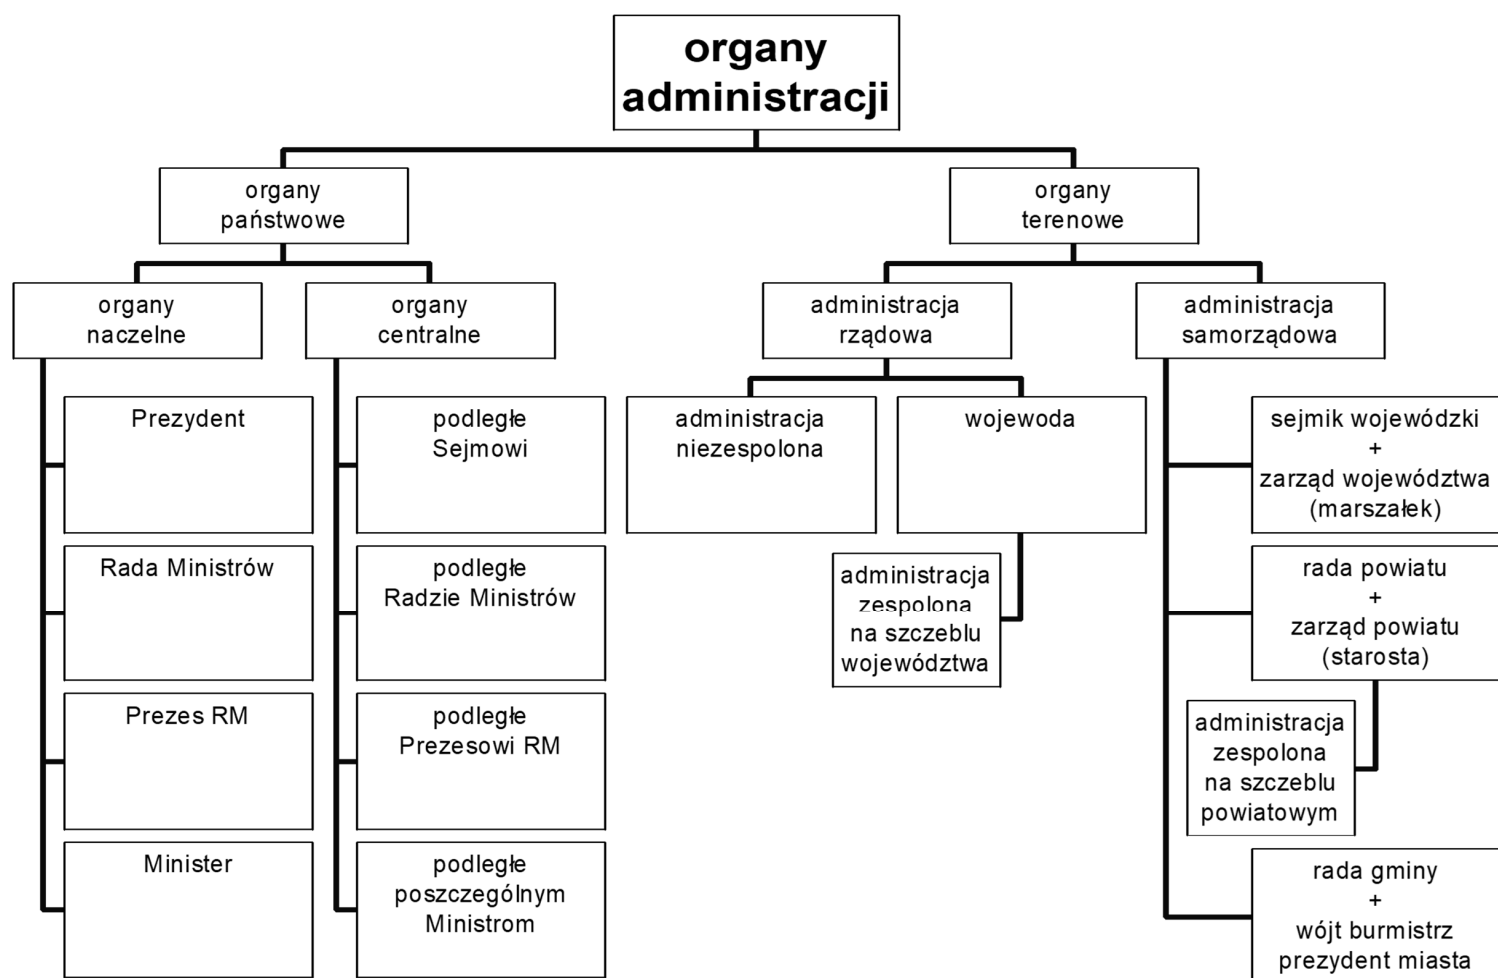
organy administracji

organy państwowe

organy naczelne

Prezydent

Rada Ministrów

Prezes RM

Minister

organy centralne

podległe Sejmowi

podległe Radzie Ministrów

podległe Prezesowi RM

podległe poszczególnym Ministrom

organy terenowe

administracja rządowa

administracja niezespolona

wojewoda

administracja zespolona na szczeblu województwa

administracja samorządowa

sejmik wojewódzki + zarząd województwa (marszałek)

rada powiatu + zarząd powiatu (starosta)

administracja zespolona na szczeblu powiatowym

rada gminy + wójt burmistrz prezydent miasta